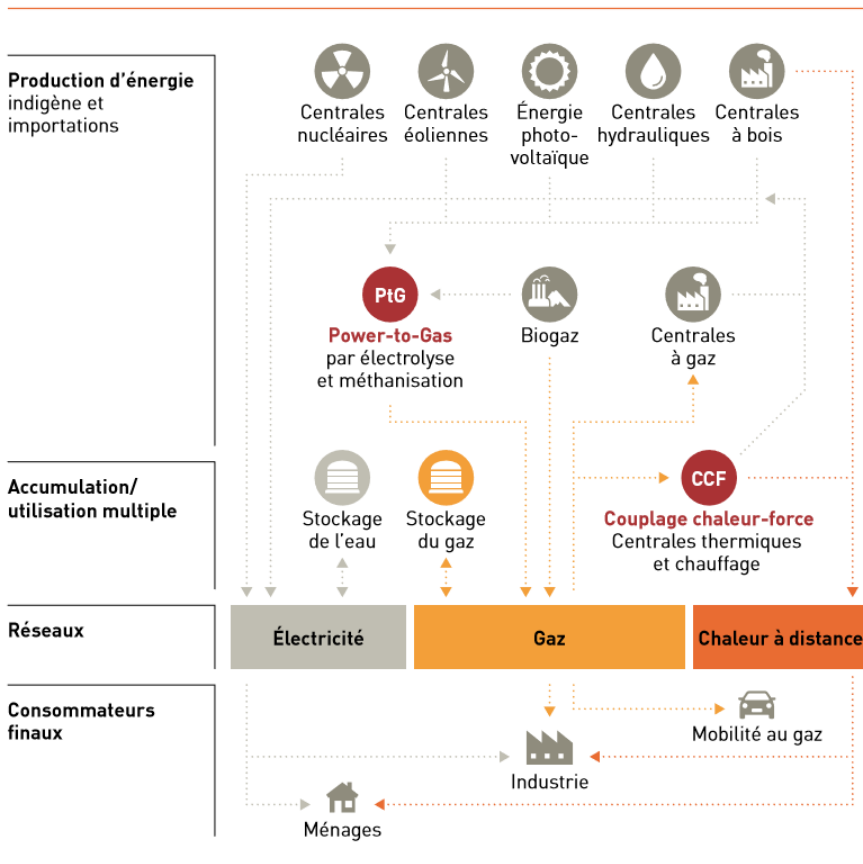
Production d’énergie indigène et importations

Centrales nucléaires

Centrales éoliennes

Énergie photovoltaïque

Centrales hydrauliques

Centrales à bois

PtG
Power-to-Gas
par électrolyse et méthanisation

Biogaz

Centrales à gaz

Accumulation/ utilisation multiple

Stockage de l’eau

Stockage du gaz

CCF
Couplage chaleur-force
Centrales thermiques et chauffage

Réseaux

Électricité

Gaz

Chaleur à distance

Consommateurs finaux

Mobilité au gaz

Industrie

Ménages